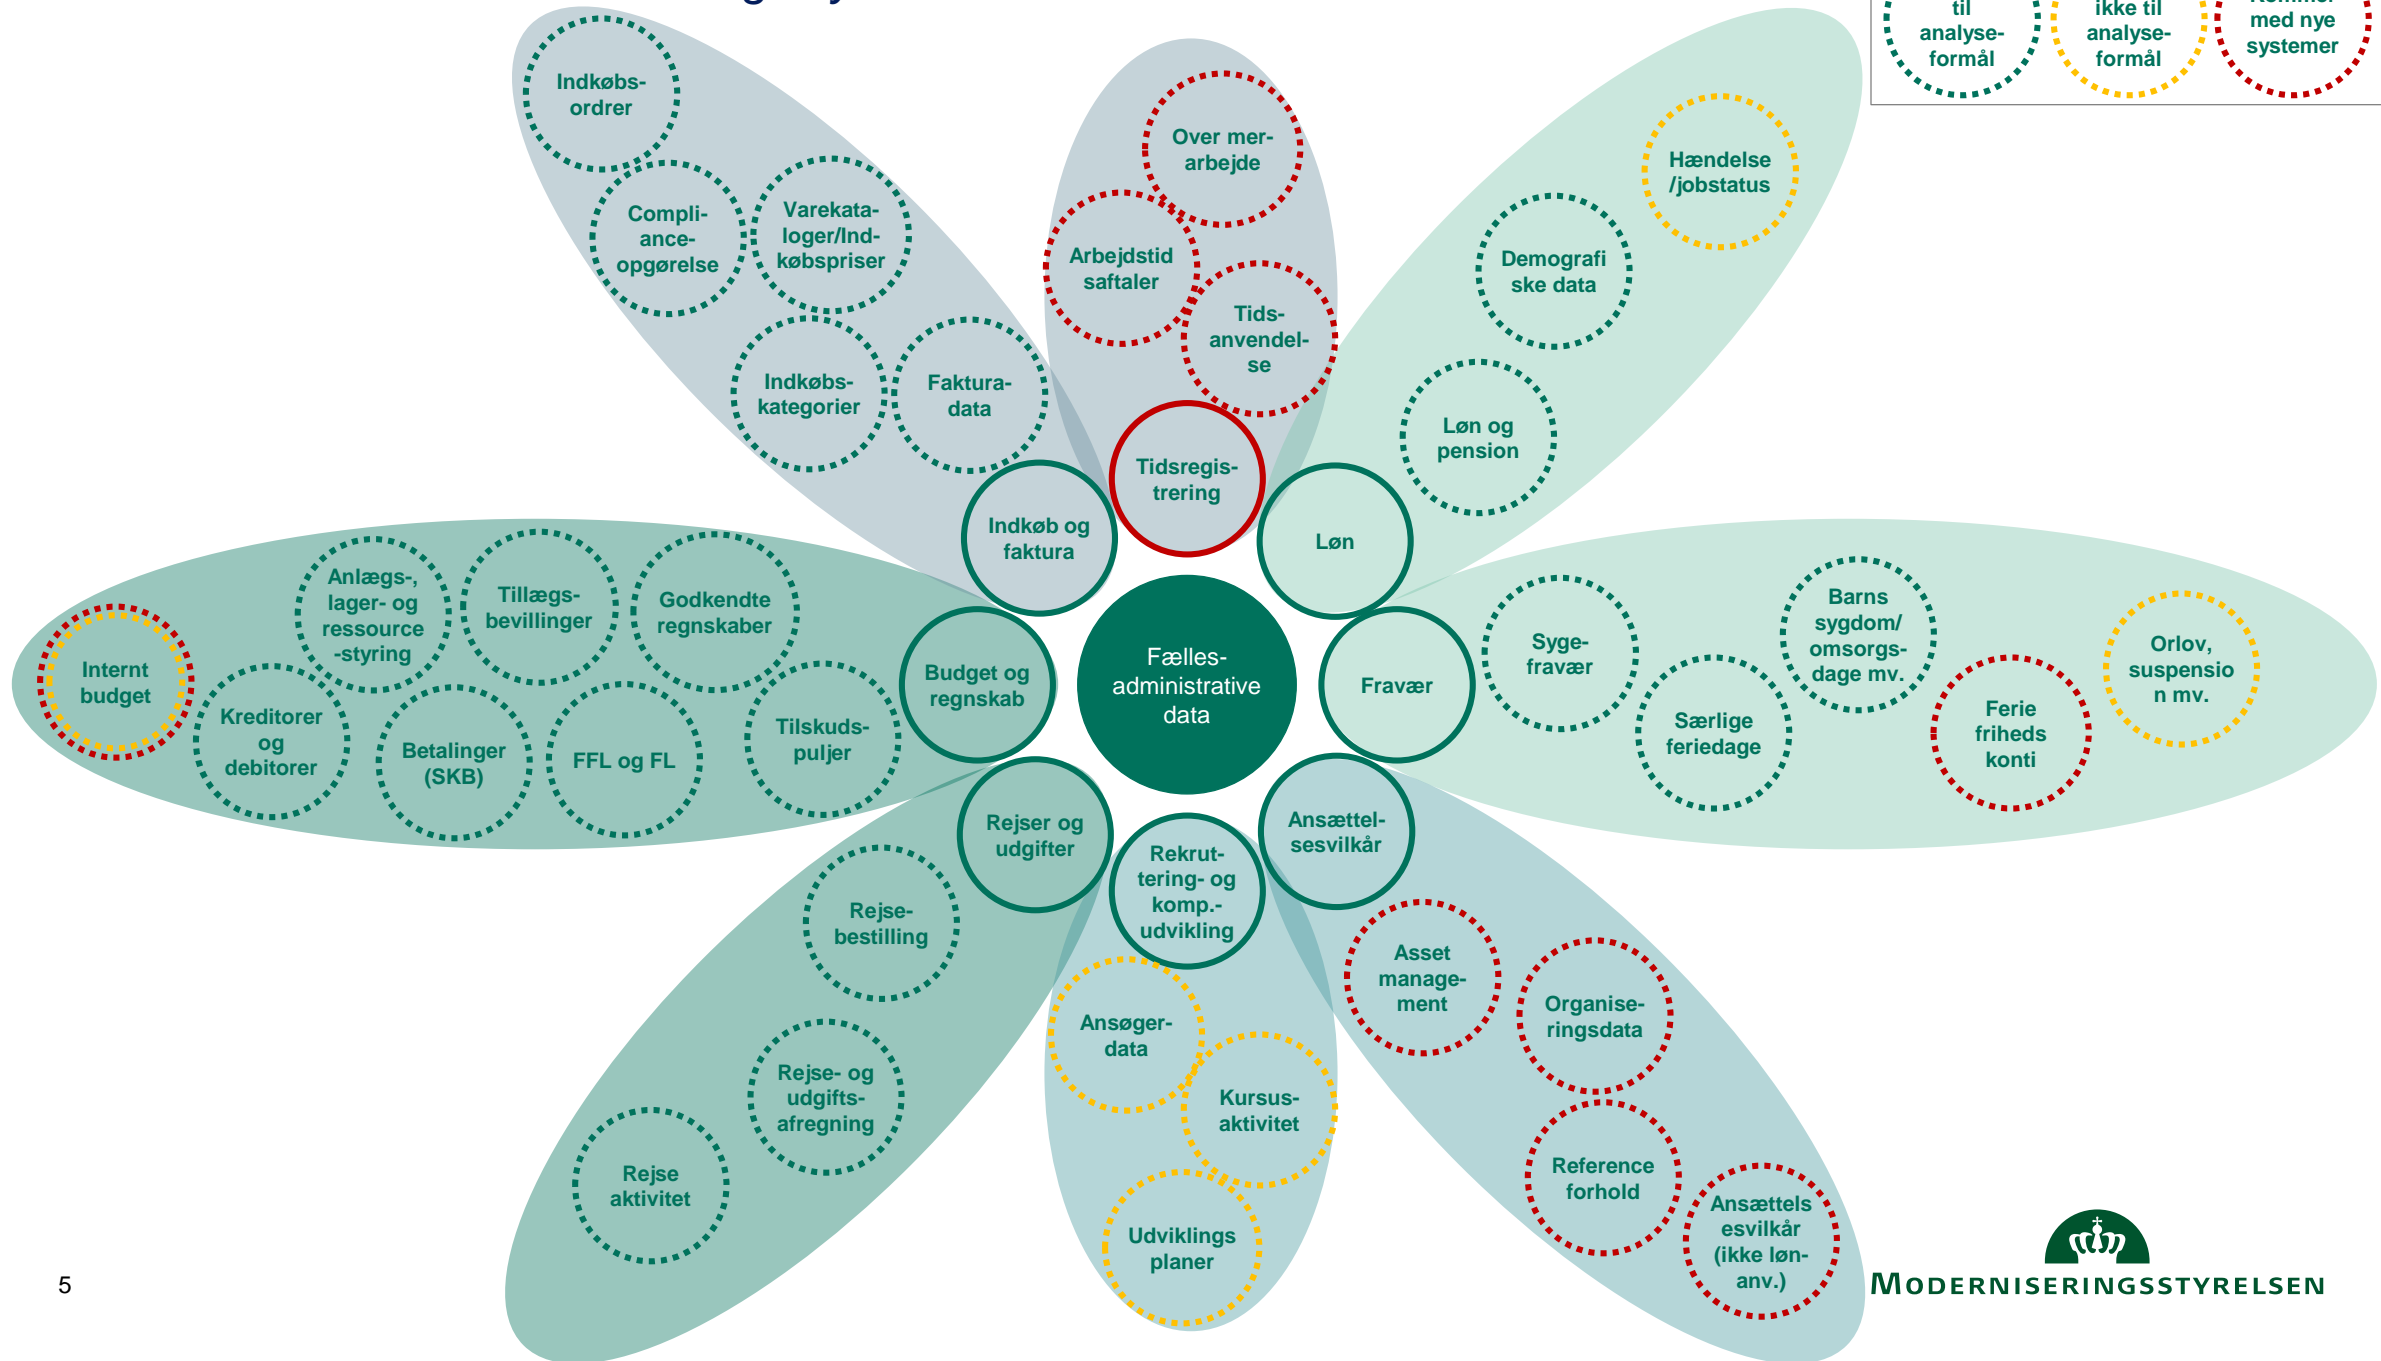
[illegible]

til analyse-formål

ikke til analyse-formål

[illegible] med nye systemer

Indkøbs-ordrer

Compli-ance-opgørelse

Varekata-loger/Ind-købspriser

Indkøbs-kategorier

Faktura-data

Over mer-arbejde

Arbejdstid saftaler

Tids-anvendel-se

Hændelse /jobstatus

Demografi ske data

Løn og pension

Tidsregis-trering

Indkøb og faktura

Løn

Anlægs-, lager- og ressource -styring

Tillægs-bevillinger

Godkendte regnskaber

Internt budget

Kreditorer og debitorer

Betalinger (SKB)

FFL og FL

Tilskuds-puljer

Budget og regnskab

Fælles-administrative data

Fravær

Syge-fravær

Barns sygdom/ omsorgs-dage mv.

Orlov, suspensio n mv.

Særlige feriedage

Ferie friheds konti

Rejser og udgifter

Rekrut-tering- og komp.-udvikling

Ansættel-sesvilkår

Rejse-bestilling

Rejse- og udgifts-afregning

Rejse aktivitet

Ansøger-data

Kursus-aktivitet

Udviklings planer

Asset manage-ment

Organise-ringsdata

Reference forhold

Ansættels esvilkår (ikke løn-anv.)

5

Moderniseringsstyrelsen